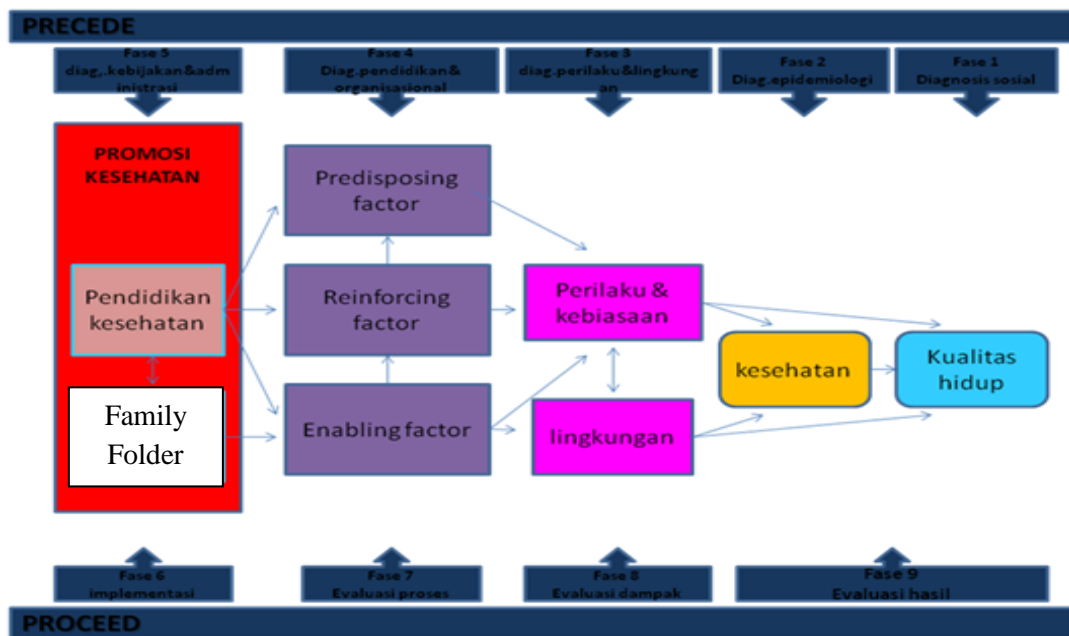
PRECEDE

Fase 5
diag,.kebijakan&administrasi

Fase 4
Diag.pendidikan&organisasional

Fase 3
diag.perilaku&lingkungan

Fase 2
Diag.epidemiologi

Fase 1
Diagnosis sosial

PROMOSI KESEHATAN

Pendidikan kesehatan

Family Folder

Predisposing factor

Reinforcing factor

Enabling factor

Perilaku & kebiasaan

lingkungan

kesehatan

Kualitas hidup

Fase 6
implementasi

Fase 7
Evaluasi proses

Fase 8
Evaluasi dampak

Fase 9
Evaluasi hasil

PROCEED